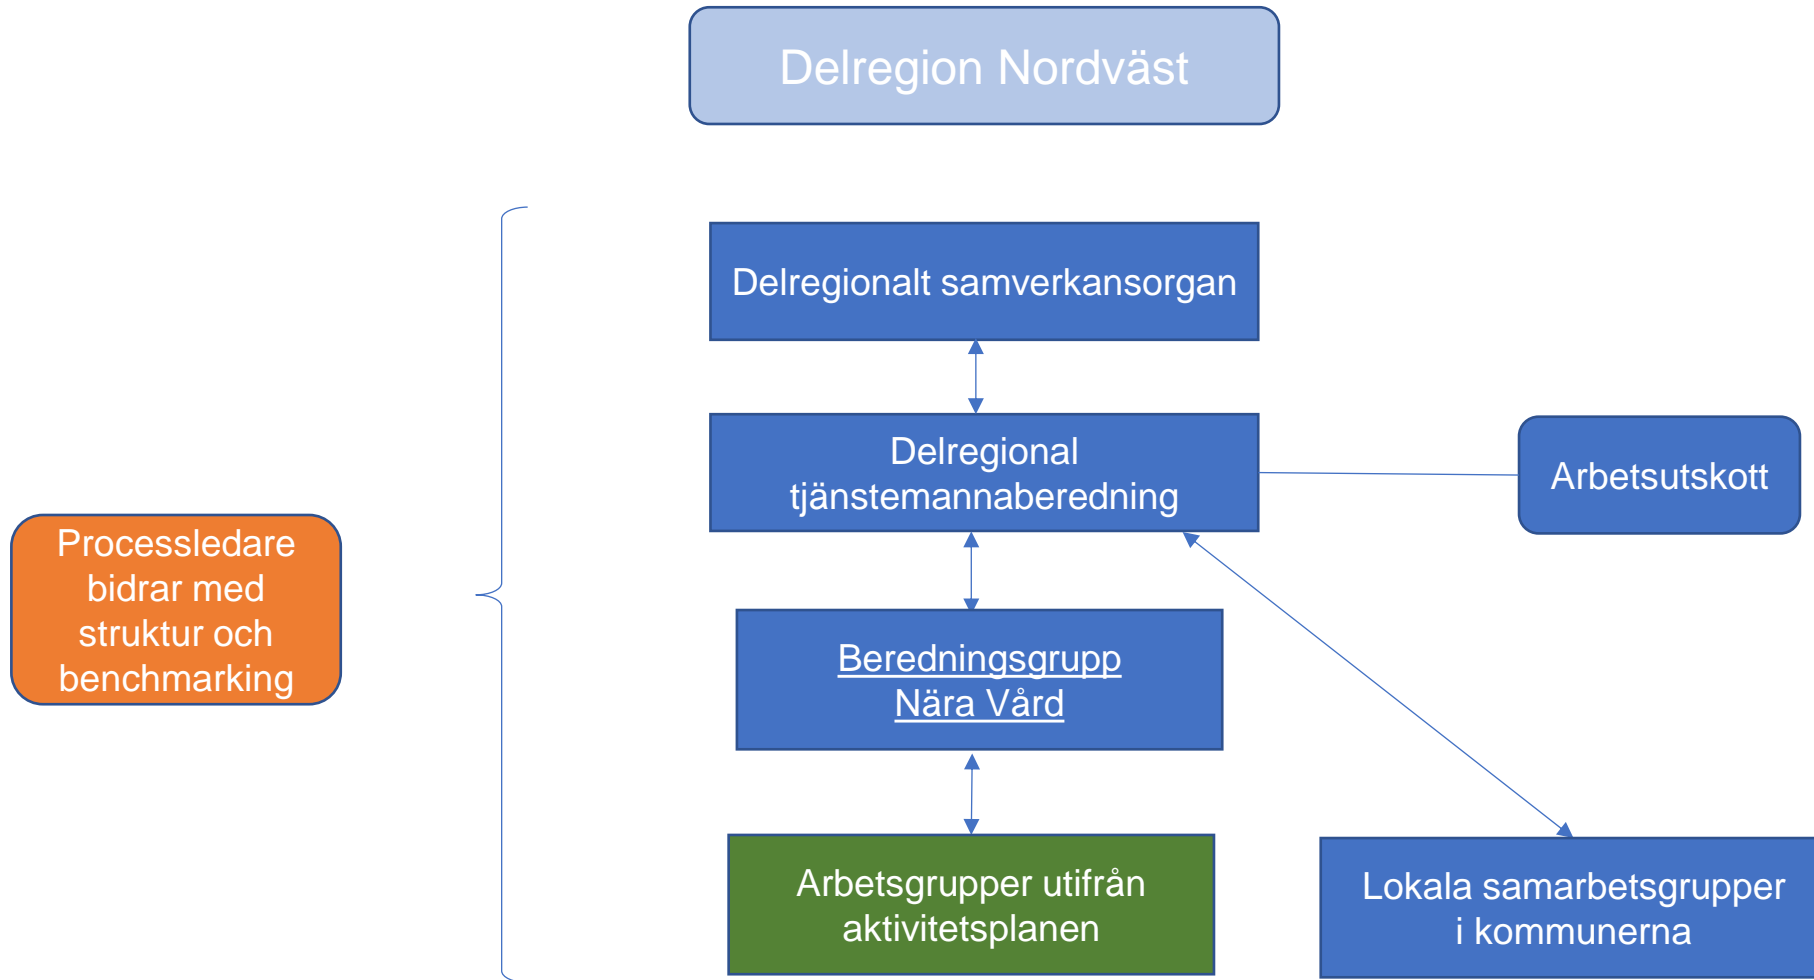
Delregion Nordväst

Delregionalt samverkansorgan

Delregional tjänstemannaberedning

Arbetsutskott

Processledare bidrar med struktur och benchmarking

Beredningsgrupp Nära Vård

Arbetsgrupper utifrån aktivitetsplanen

Lokala samarbetsgrupper i kommunerna